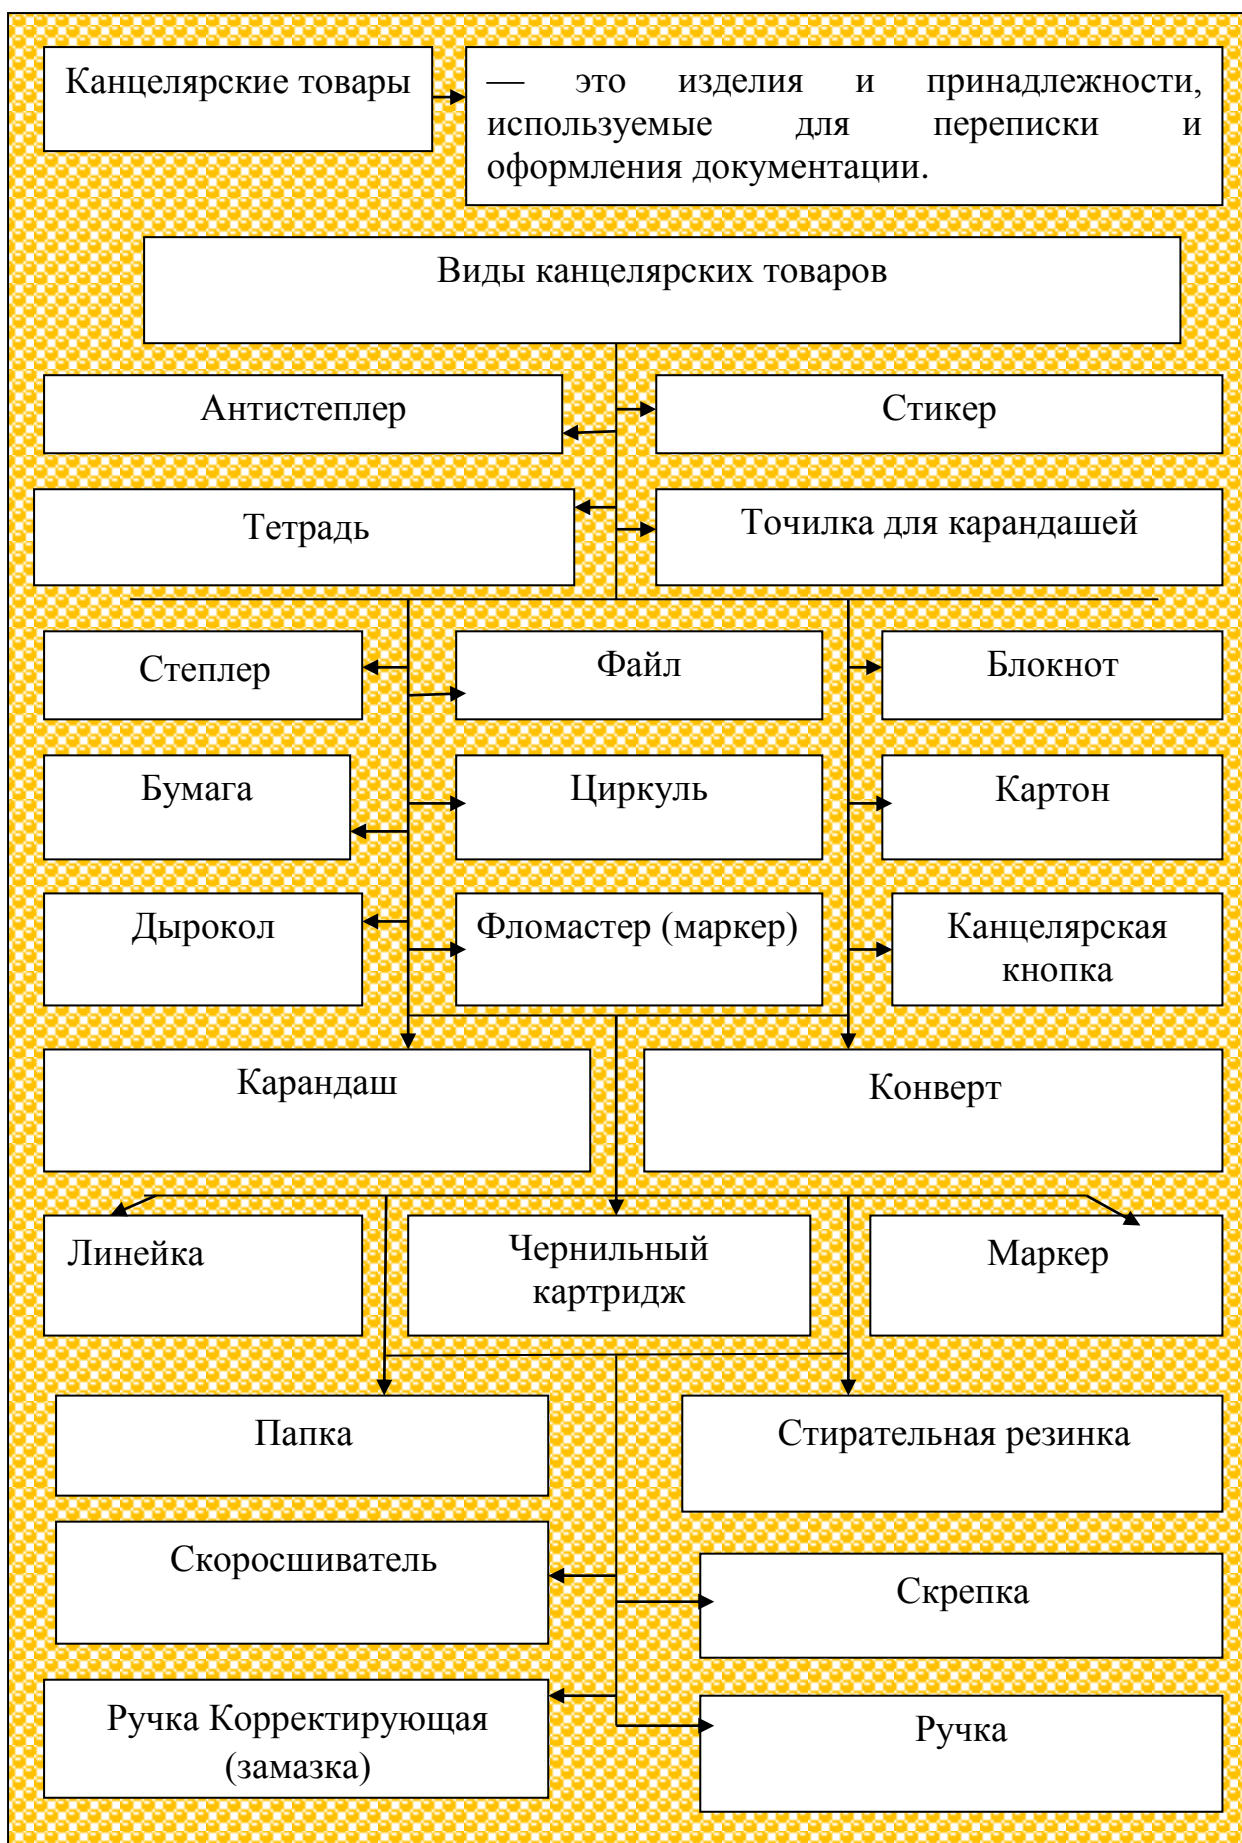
Канцелярские товары

— это изделия и принадлежности, используемые для переписки и оформления документации.

Виды канцелярских товаров

Антистеплер

Стикер

Тетрадь

Точилка для карандашей

Степлер

Файл

Блокнот

Бумага

Циркуль

Картон

Дырокол

Фломастер (маркер)

Канцелярская кнопка

Карандаш

Конверт

Линейка

Чернильный картридж

Маркер

Папка

Стирательная резинка

Скоросшиватель

Скрепка

Ручка Корректирующая (замазка)

Ручка